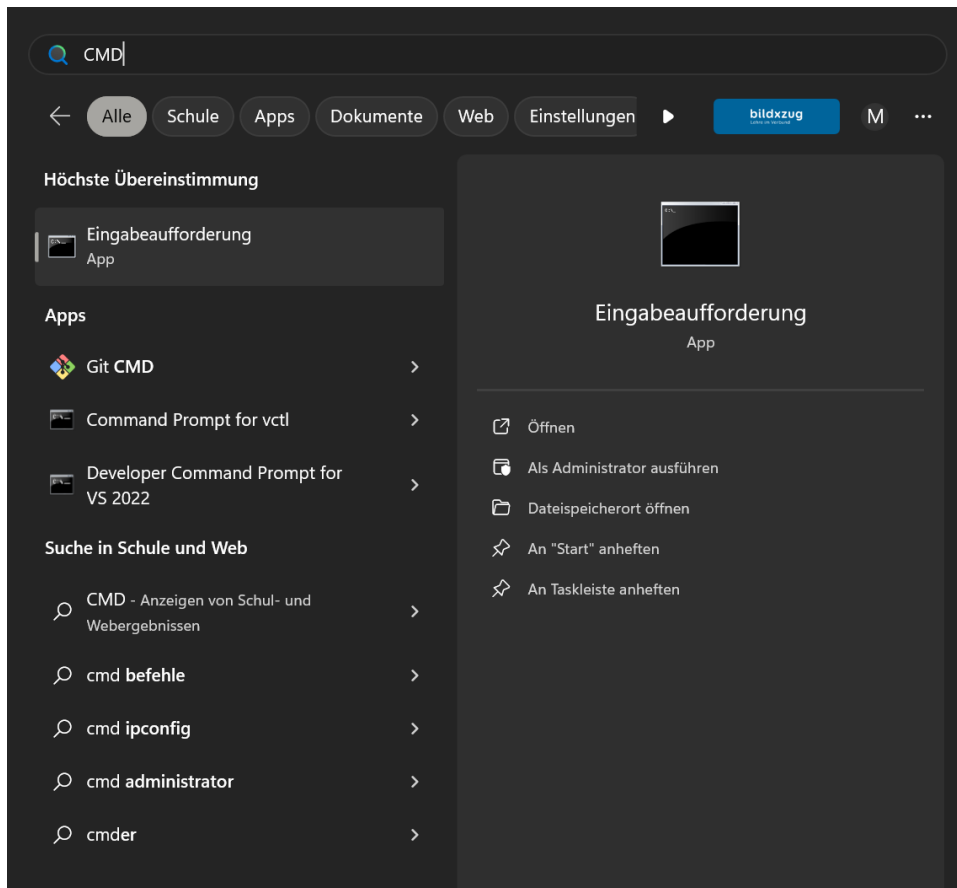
CMD

Alle Schule Apps Dokumente Web Einstellungen

bildxzug
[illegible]

M ···

Höchste Übereinstimmung

Eingabeaufforderung
App

Apps

Git CMD

Command Prompt for vctl

Developer Command Prompt for VS 2022

Suche in Schule und Web

CMD - Anzeigen von Schul- und Webergebnissen

cmd befehle

cmd ipconfig

cmd administrator

cmder

Eingabeaufforderung
App

Öffnen

Als Administrator ausführen

Dateispeicherort öffnen

An "Start" anheften

An Taskleiste anheften